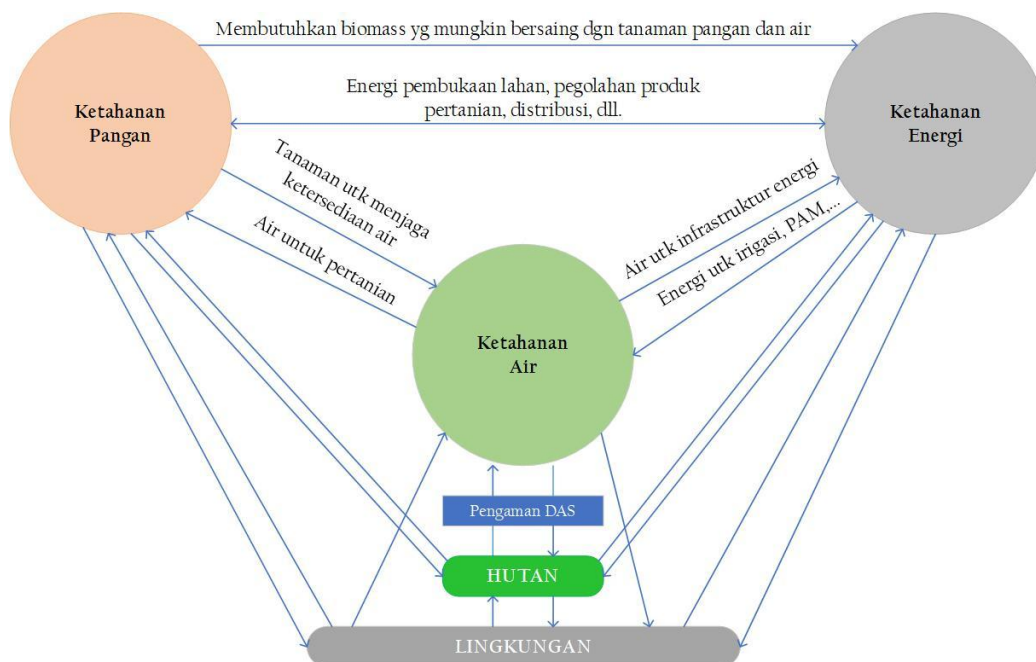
Membutuhkan biomass yg mungkin bersaing dgn tanaman pangan dan air

Ketahanan Pangan

Energi pembukaan lahan, pegolahan produk pertanian, distribusi, dll.

Ketahanan Energi

Tanaman utk menjaga ketersediaan air

Air untuk pertanian

Air utk infrastruktur energi

Energi utk irigasi, PAM,...

Ketahanan Air

Pengaman DAS

HUTAN

LINGKUNGAN